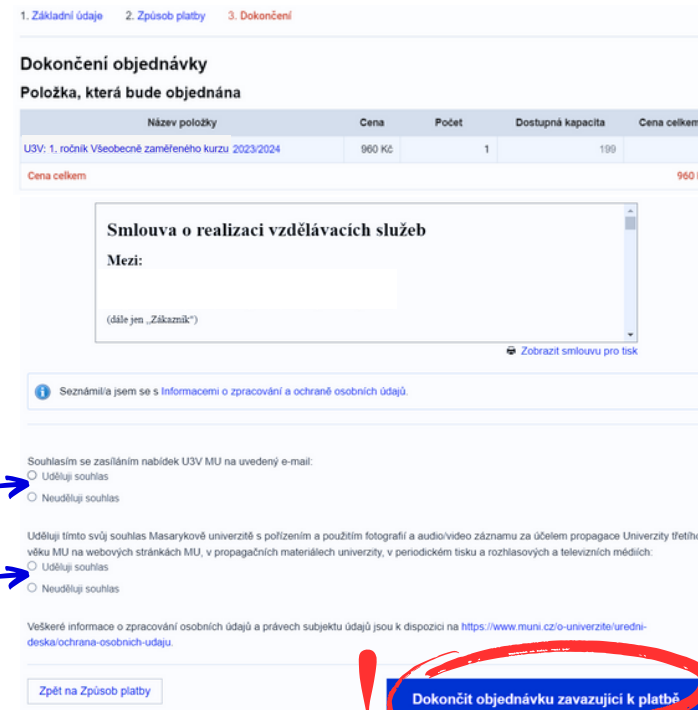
1. Základní údaje   2. Způsob platby   3. Dokončení

Dokončení objednávky

Položka, která bude objednána

| Název položky | Cena | Počet | Dostupná kapacita | Cena celkem |
|---|---|---|---|---|
| U3V: 1. ročník Všeobecně zaměřeného kurzu 2023/2024 | 960 Kč | 1 | 199 | |
| Cena celkem | | | | 960 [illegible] |

Smlouva o realizaci vzdělávacích služeb

Mezi:

(dále jen „Zákazník")

Zobrazit smlouvu pro tisk

Seznámil/a jsem se s Informacemi o zpracování a ochraně osobních údajů.

Souhlasím se zasíláním nabídek U3V MU na uvedený e-mail:
Uděluji souhlas
Neuděluji souhlas

Uděluji tímto svůj souhlas Masarykově univerzitě s pořízením a použitím fotografií a audio/video záznamu za účelem propagace Univerzity třetího věku MU na webových stránkách MU, v propagačních materiálech univerzity, v periodickém tisku a rozhlasových a televizních médiích:
Uděluji souhlas
Neuděluji souhlas

Veškeré informace o zpracování osobních údajů a právech subjektu údajů jsou k dispozici na https://www.muni.cz/o-univerzite/uredni-deska/ochrana-osobnich-udaju.

Zpět na Způsob platby

Dokončit objednávku zavazující k platbě